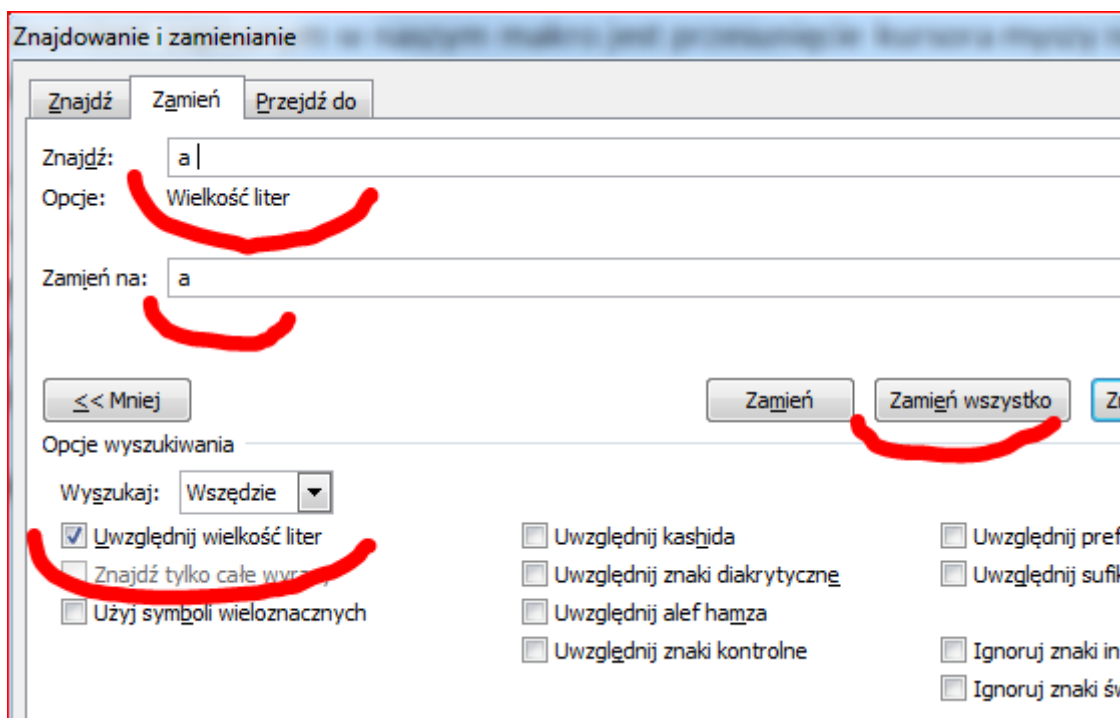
Znajdowanie i zamienianie

Znajdź | Zamień | Przejdź do

Znajdź: a

Opcje: Wielkość liter

Zamień na: a

<< Mniej

Zamień

Zamień wszystko

Z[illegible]

Opcje wyszukiwania

Wyszukaj: Wszędzie

Uwzględnij wielkość liter

Znajdź tylko całe wyra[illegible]

Użyj symboli wieloznacznych

Uwzględnij kashida

Uwzględnij znaki diakrytyczne

Uwzględnij alef hamza

Uwzględnij znaki kontrolne

Uwzględnij pref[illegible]

Uwzględnij sufi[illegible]

Ignoruj znaki in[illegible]

Ignoruj znaki ś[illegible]